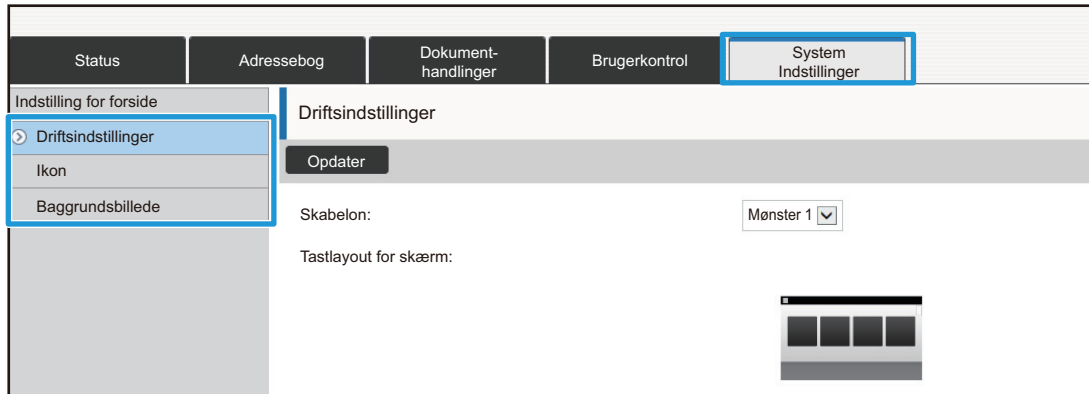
Status

Adressebog

Dokumenthandlinger

Brugerkontrol

System Indstillinger

Indstilling for forside

Driftsindstillinger

Ikon

Baggrundsbillede

Driftsindstillinger

Opdater

Skabelon:

Mønster 1

Tastlayout for skærm: